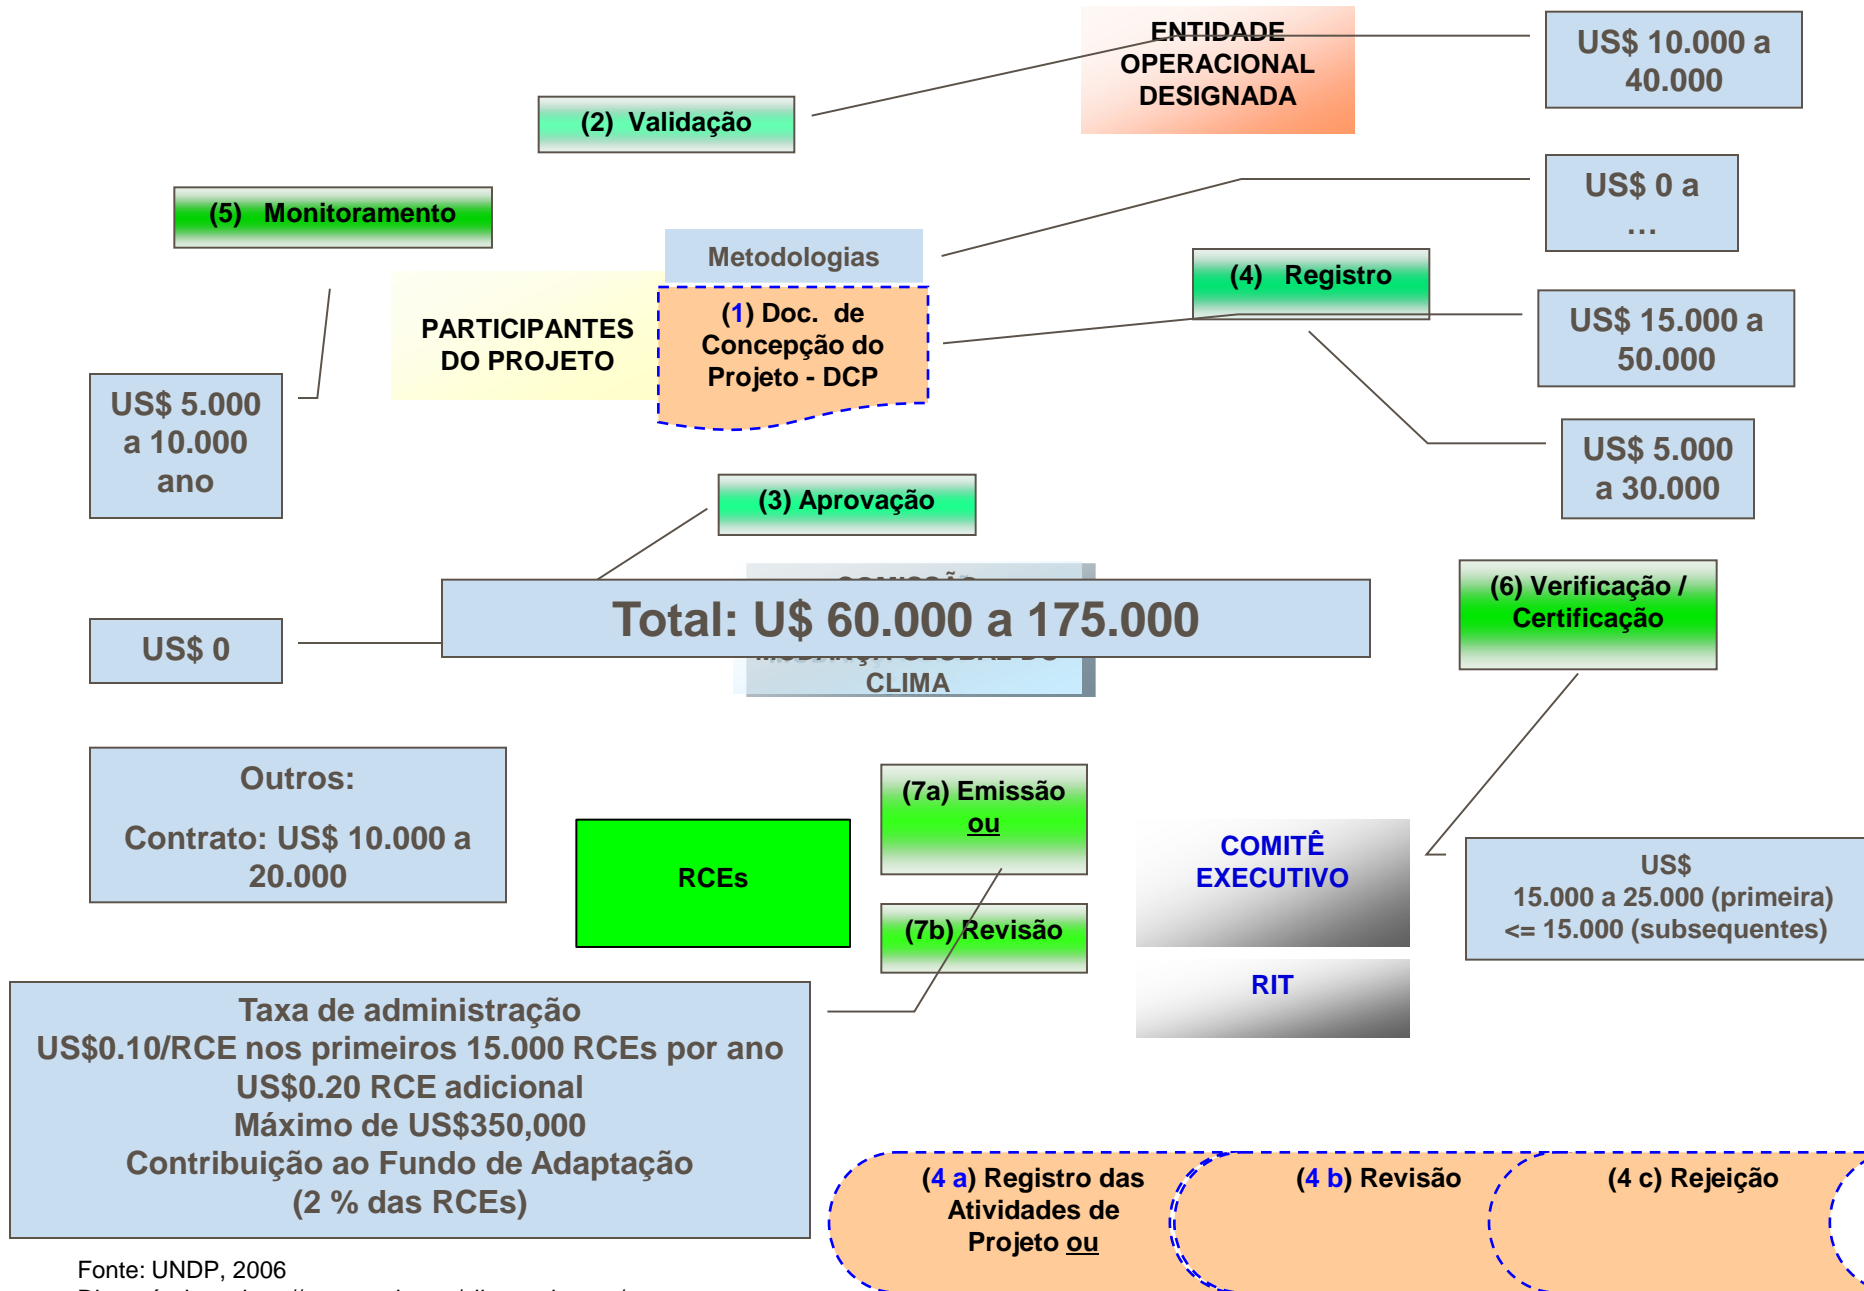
ENTIDADE OPERACIONAL DESIGNADA

US$ 10.000 a 40.000

(2) Validação

US$ 0 a …

(5) Monitoramento

Metodologias

(4) Registro

PARTICIPANTES DO PROJETO

(1) Doc. de Concepção do Projeto - DCP

US$ 15.000 a 50.000

US$ 5.000 a 10.000 ano

US$ 5.000 a 30.000

(3) Aprovação

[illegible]

Total: U$ 60.000 a 175.000

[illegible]
CLIMA

(6) Verificação / Certificação

US$ 0

Outros:

Contrato: US$ 10.000 a 20.000

(7a) Emissão ou

RCEs

COMITÊ EXECUTIVO

US$
15.000 a 25.000 (primeira)
<= 15.000 (subsequentes)

(7b) Revisão

RIT

Taxa de administração
US$0.10/RCE nos primeiros 15.000 RCEs por ano
US$0.20 RCE adicional
Máximo de US$350,000
Contribuição ao Fundo de Adaptação
(2 % das RCEs)

(4 a) Registro das Atividades de Projeto ou

(4 b) Revisão

(4 c) Rejeição

Fonte: UNDP, 2006
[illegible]